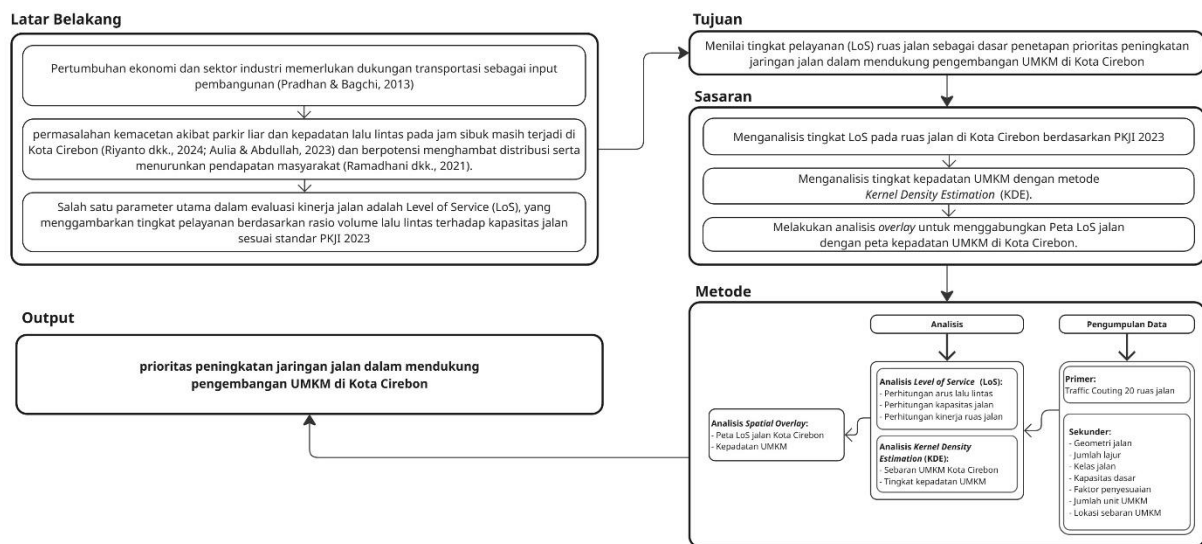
Latar Belakang

Pertumbuhan ekonomi dan sektor industri memerlukan dukungan transportasi sebagai input pembangunan (Pradhan & Bagchi, 2013)

permasalahan kemacetan akibat parkir liar dan kepadatan lalu lintas pada jam sibuk masih terjadi di Kota Cirebon (Riyanto dkk., 2024; Aulia & Abdullah, 2023) dan berpotensi menghambat distribusi serta menurunkan pendapatan masyarakat (Ramadhani dkk., 2021).

Salah satu parameter utama dalam evaluasi kinerja jalan adalah Level of Service (LoS), yang menggambarkan tingkat pelayanan berdasarkan rasio volume lalu lintas terhadap kapasitas jalan sesuai standar PKJI 2023

Tujuan

Menilai tingkat pelayanan (LoS) ruas jalan sebagai dasar penetapan prioritas peningkatan jaringan jalan dalam mendukung pengembangan UMKM di Kota Cirebon

Sasaran

Menganalisis tingkat LoS pada ruas jalan di Kota Cirebon berdasarkan PKJI 2023

Menganalisis tingkat kepadatan UMKM dengan metode *Kernel Density Estimation* (KDE).

Melakukan analisis *overlay* untuk menggabungkan Peta LoS jalan dengan peta kepadatan UMKM di Kota Cirebon.

Output

prioritas peningkatan jaringan jalan dalam mendukung pengembangan UMKM di Kota Cirebon

Metode

Analisis

Pengumpulan Data

Analisis *Level of Service* (LoS):
- Perhitungan arus lalu lintas
- Perhitungan kapasitas jalan
- Perhitungan kinerja ruas jalan

Analisis *Kernel Density Estimation* (KDE):
- Sebaran UMKM Kota Cirebon
- Tingkat kepadatan UMKM

Analisis *Spatial Overlay*:
- Peta LoS jalan Kota Cirebon
- Kepadatan UMKM

Primer:
Traffic Couting 20 ruas jalan

Sekunder:
- Geometri jalan
- Jumlah lajur
- Kelas jalan
- Kapasitas dasar
- Faktor penyesuaian
- Jumlah unit UMKM
- Lokasi sebaran UMKM